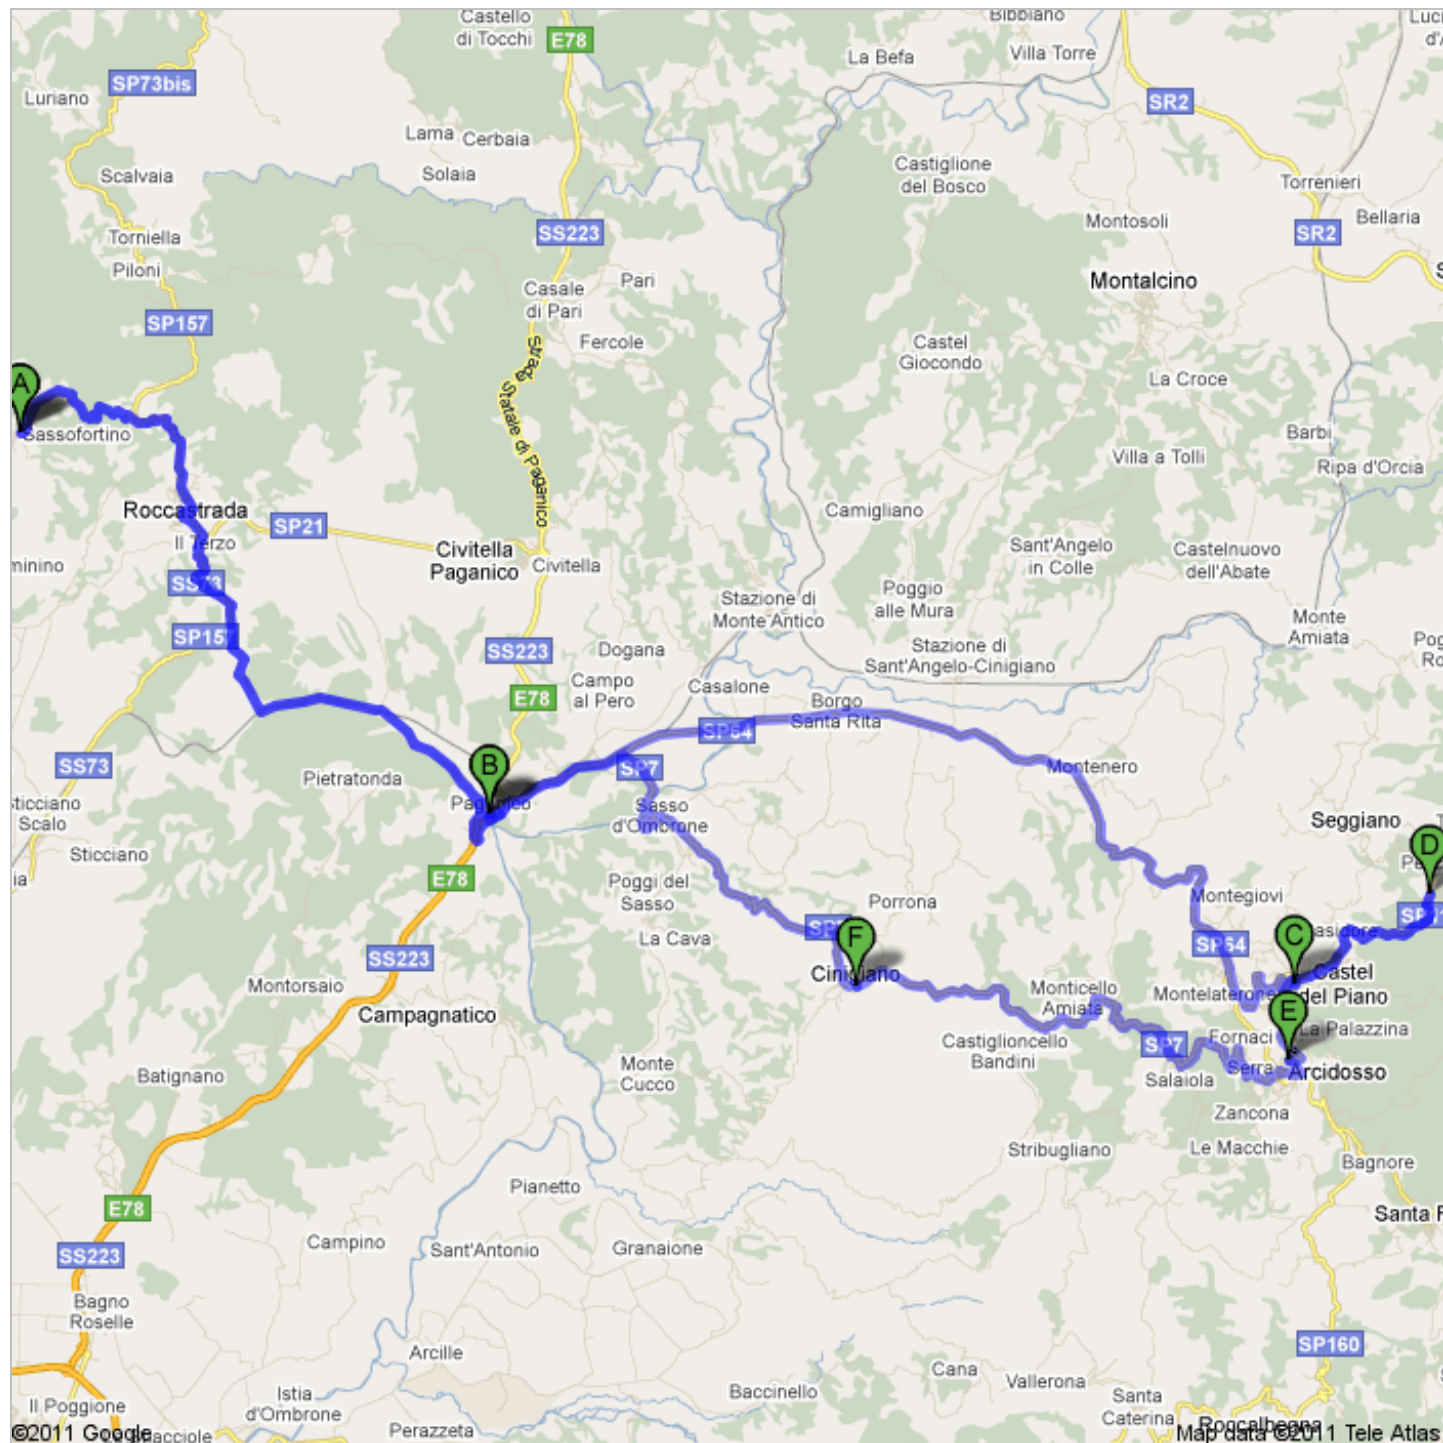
Castello di Tocchi
E78
Bibbiano
La Befa
Villa Torre
SR2
Luriano
SP73bis
Lama
Cerbaia
Castiglione del Bosco
Torrenieri
Scalvaia
Solaia
Bellaria
Montosoli
Torniella
SS223
SR2
Piloni
Casale di Pari
Pari
Montalcino
SP157
Fercole
Strada Statale di Paganico
Castel Giocondo
A
La Croce
Sassofortino
Barbi
Villa a Tolli
Ripa d'Orcia
Roccastrada
Camigliano
SP21
Il Terzo
Civitella Paganico
Civitella
Sant'Angelo in Colle
Castelnuovo dell'Abate
minino
SS73
Stazione di Monte Antico
Poggio alle Mura
SP157
Monte Amiata
SS223
Dogana
Stazione di Sant'Angelo-Cinigiano
Campo al Pero
Casalone
E78
Borgo Santa Rita
SP64
SS73
Pietratonda
B
SP7
Montenero
Sticciano Scalo
Paganico
Sasso d'Ombrone
Seggiano
D
Sticciano
E78
Poggi del Sasso
Porrona
Montegiovi
F
C
La Cava
SP64
Casidore
SS223
Cinigiano
Castel del Piano
Montorsaio
Monticello Amiata
Montelaterone
Campagnatico
E
La Palazzina
Castiglioncello Bandini
Fornaci
SP7
Monte Cucco
Serra
Arcidosso
Batignano
Salaiola
Zancona
Stribugliano
Le Macchie
Bagnore
Pianetto
E78
Santa F
SS223
Campino
Sant'Antonio
Granaione
Bagno Roselle
SP160
Arcille
Cana
Vallerona
Il Poggione
Istia d'Ombrone
Baccinello
Santa Caterina
©2011 Google
Perazzeta
Roccalbegna
Map data ©2011 Tele Atlas